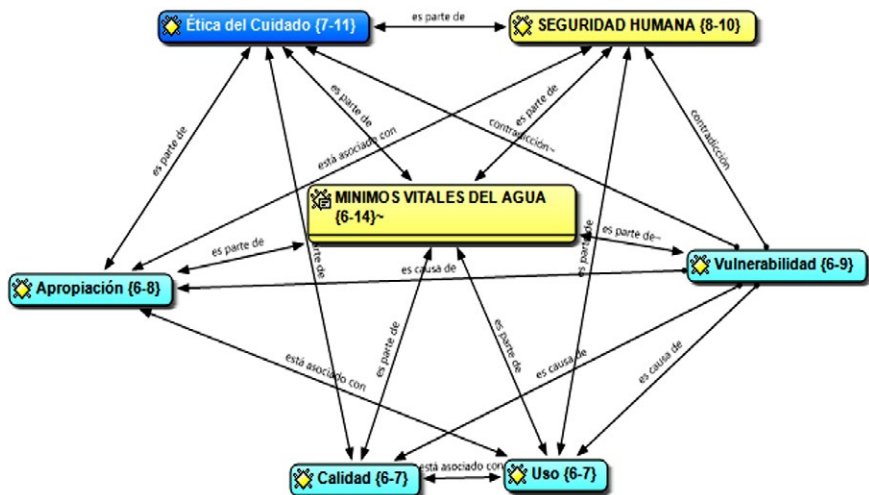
Ética del Cuidado {7-11}

es parte de

SEGURIDAD HUMANA {8-10}

es parte de

es parte de

está asociado con

es parte de

contradicción~

contradicción

MINIMOS VITALES DEL AGUA {6-14}~

es parte de

es parte de

es parte de~

es parte de

Apropiación {6-8}

es causa de

Vulnerabilidad {6-9}

es parte de

es parte de

está asociado con

es causa de

es causa de

Calidad {6-7}

está asociado con

Uso {6-7}